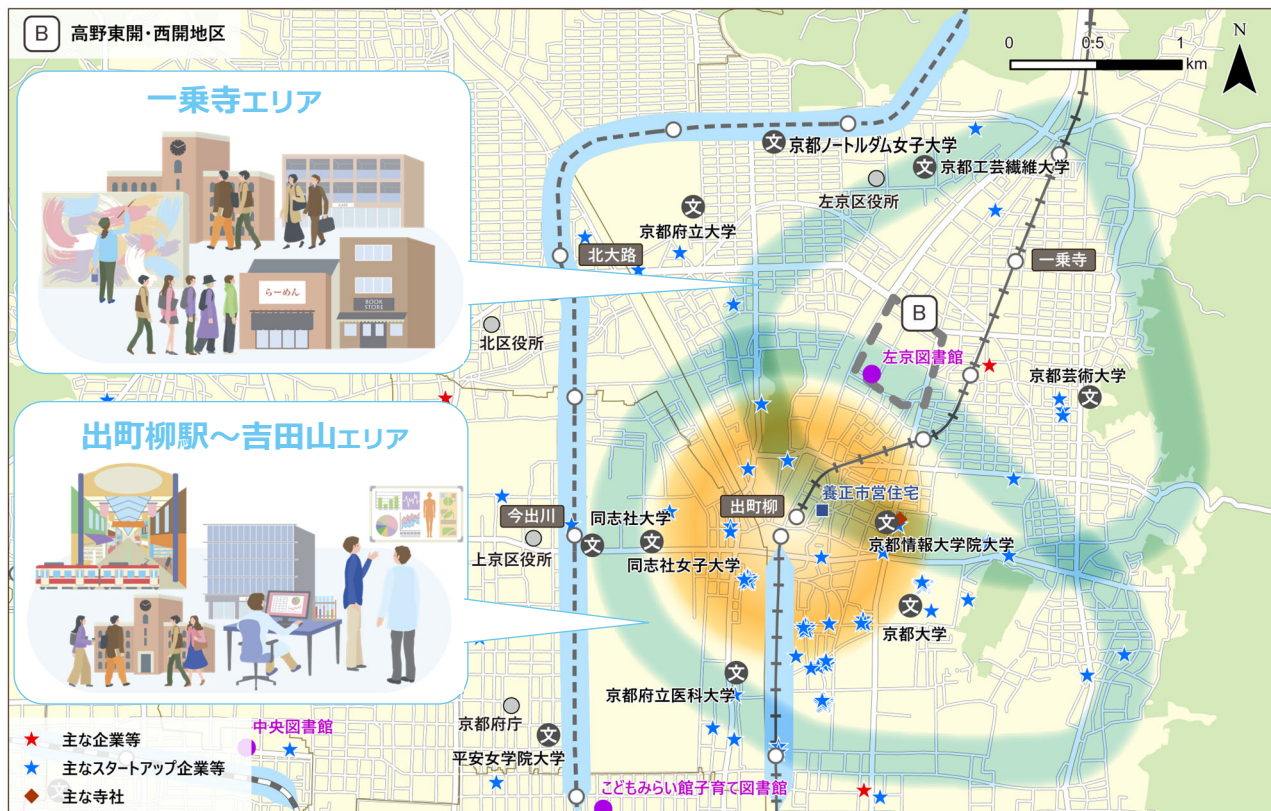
B 高野東開・西開地区

0 0.5 1 km

N

一乗寺エリア

らーめん

BOOK STORE

出町柳駅～吉田山エリア

文 京都ノートルダム女子大学
文 京都工芸繊維大学
左京区役所
文 京都府立大学
北大路
一乗寺
B
左京図書館
北区役所
京都芸術大学 文
出町柳
養正市営住宅
今出川
同志社大学 文
文 同志社女子大学
上京区役所
文 京都情報大学院大学
文 京都大学
文 京都府立医科大学
京都府庁
中央図書館
文 平安女学院大学
こどもみらい館子育て図書館

主な企業等
主なスタートアップ企業等
主な寺社